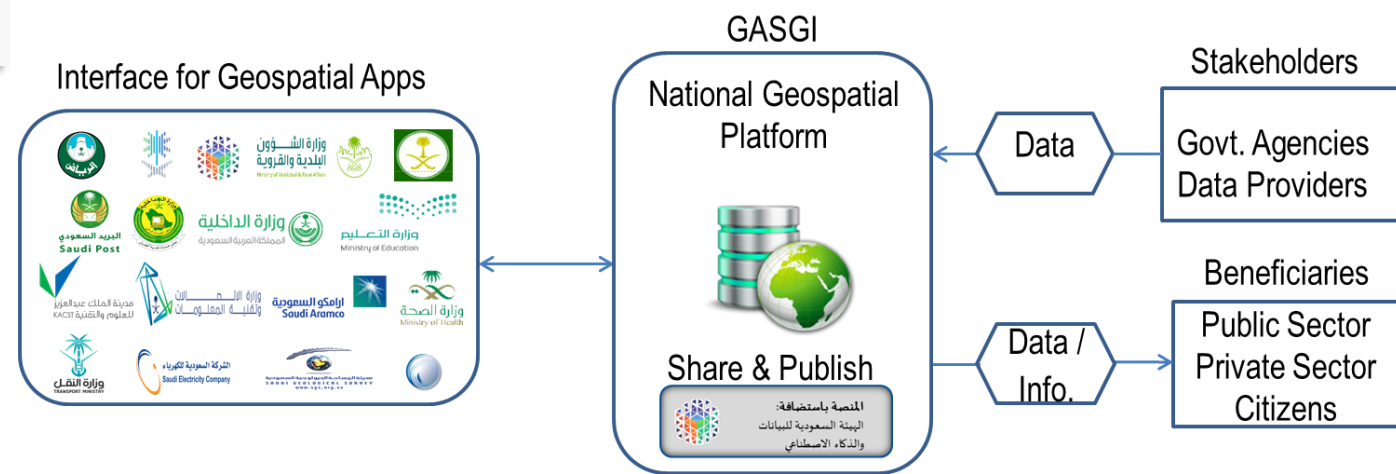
Interface for Geospatial Apps

الرياض

وزارة الشؤون البلدية والقروية
Ministry of Municipal & Rural Affairs

البريد السعودي
Saudi Post

وزارة الداخلية
المملكة العربية السعودية

وزارة التعليم
Ministry of Education

مدينة الملك عبدالعزيز للعلوم والتقنية
KACST

وزارة الاتصالات وتقنية المعلومات

ارامكو السعودية
Saudi Aramco

وزارة الصحة
Ministry of Health

وزارة النقل
TRANSPORT MINISTRY

الشركة السعودية للكهرباء
Saudi Electricity Company

SAUDI GEOLOGICAL SURVEY

GASGI

National Geospatial Platform

Share & Publish

المنصة باستضافة:
الهيئة السعودية للبيانات والذكاء الاصطناعي

Data

Stakeholders

Govt. Agencies
Data Providers

Beneficiaries

Data / Info.

Public Sector
Private Sector
Citizens